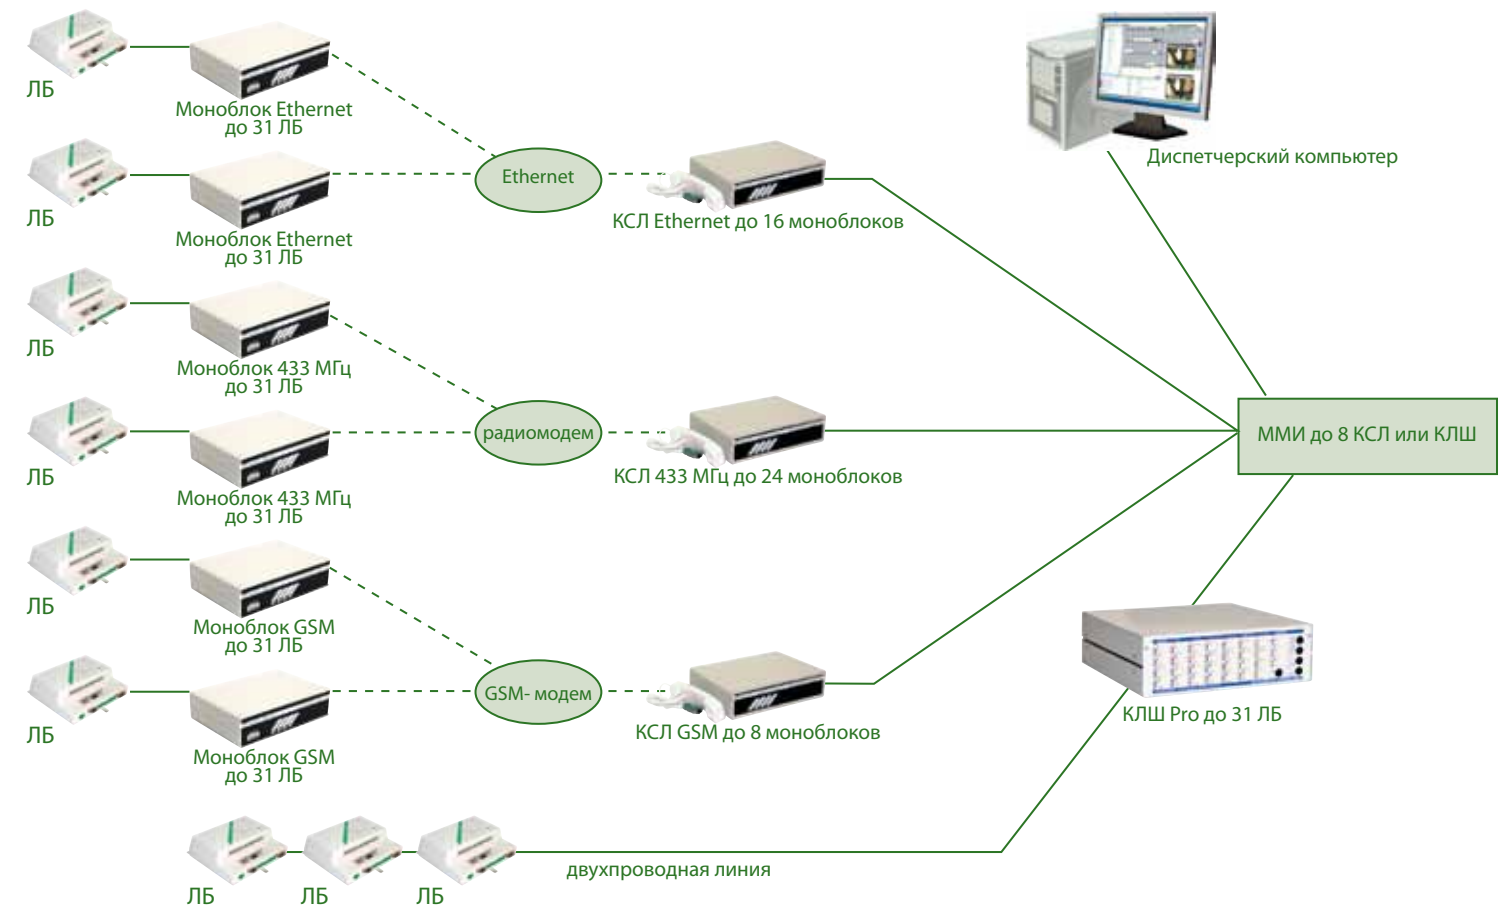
ЛБ

Моноблок Ethernet до 31 ЛБ

ЛБ

Моноблок Ethernet до 31 ЛБ

Ethernet

КСЛ Ethernet до 16 моноблоков

Диспетчерский компьютер

ЛБ

Моноблок 433 МГц до 31 ЛБ

ЛБ

Моноблок 433 МГц до 31 ЛБ

радиомодем

КСЛ 433 МГц до 24 моноблоков

ММИ до 8 КСЛ или КЛШ

ЛБ

Моноблок GSM до 31 ЛБ

ЛБ

Моноблок GSM до 31 ЛБ

GSM- модем

КСЛ GSM до 8 моноблоков

КЛШ Pro до 31 ЛБ

двухпроводная линия

ЛБ ЛБ ЛБ